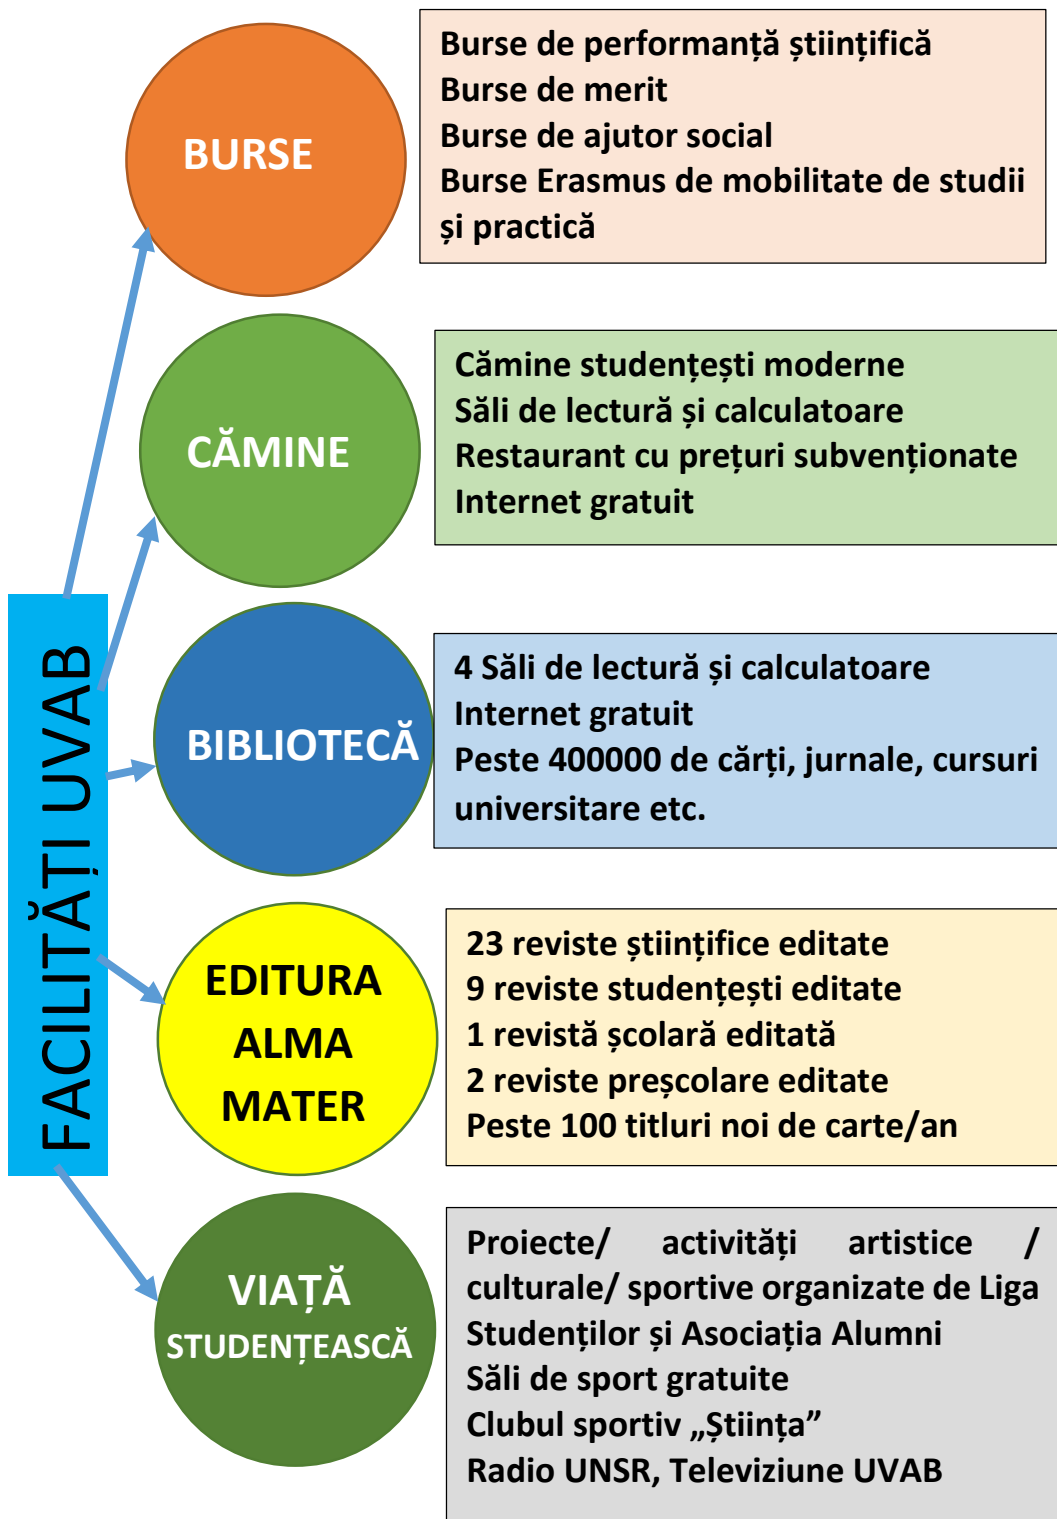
FACILITĂȚI UVAB

BURSE

Burse de performanță științifică
Burse de merit
Burse de ajutor social
Burse Erasmus de mobilitate de studii și practică

CĂMINE

Cămine studențești moderne
Săli de lectură și calculatoare
Restaurant cu prețuri subvenționate
Internet gratuit

BIBLIOTECĂ

4 Săli de lectură și calculatoare
Internet gratuit
Peste 400000 de cărți, jurnale, cursuri universitare etc.

EDITURA ALMA MATER

23 reviste științifice editate
9 reviste studențești editate
1 revistă școlară editată
2 reviste preșcolare editate
Peste 100 titluri noi de carte/an

VIAȚĂ STUDENȚEASCĂ

Proiecte/ activități artistice / culturale/ sportive organizate de Liga Studenților și Asociația Alumni
Săli de sport gratuite
Clubul sportiv „Știința”
Radio UNSR, Televiziune UVAB